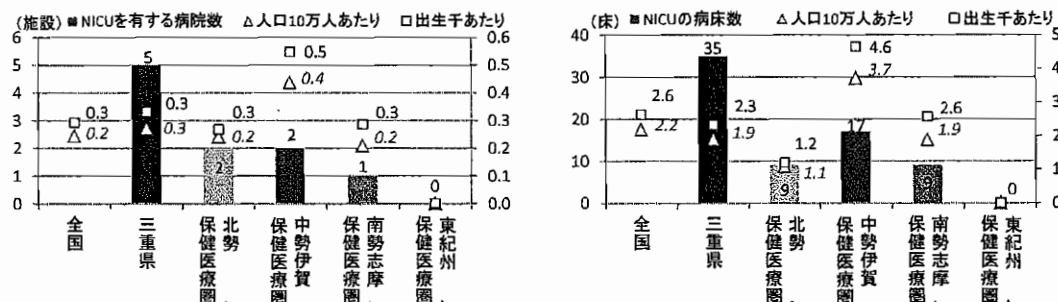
(施設) ■NICUを有する病院数　△人口10万人あたり　□出生千あたり

6
5
4
3
2
1
0

0.6
0.5
0.4
0.3
0.2
0.1
0.0

0.3
0.2
5
0.3
0.3
2
0.3
0.2
0.5
0.4
2
0.3
0.2
1
0

全国
三重県
北勢保健医療圏
中勢伊賀保健医療圏
南勢志摩保健医療圏
東紀州保健医療圏

(床) ■NICUの病床数　△人口10万人あたり　□出生千あたり

40
30
20
10
0

2.6
2.2
35
2.3
1.9
1.2
1.1
9
4.6
3.7
17
2.6
1.9
9
0

全国
三重県
北勢保健医療圏
中勢伊賀保健医療圏
南勢志摩保健医療圏
東紀州保健医療圏